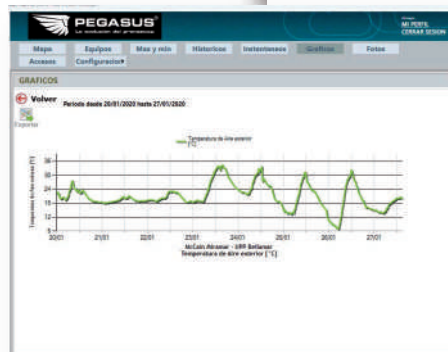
PEGASUS
La evolución del arrendatario

MI PERFIL
CERRAR SESION

Mapa | Equipos | Max y min | Historicos | Instantaneos | Graficos | Fotos
Accesos | Configuracion

GRAFICOS

Volver Periodo desde 20/01/2020 hasta 27/01/2020

Exportar

Temperatura de Aire exterior [°C]

Temperatura de Aire exterior [°C]

36
30
24
18
12
6

20/01 21/01 22/01 23/01 24/01 25/01 26/01 27/01

McCain Alcamar - UPP Bellamar
Temperatura de Aire exterior [°C]